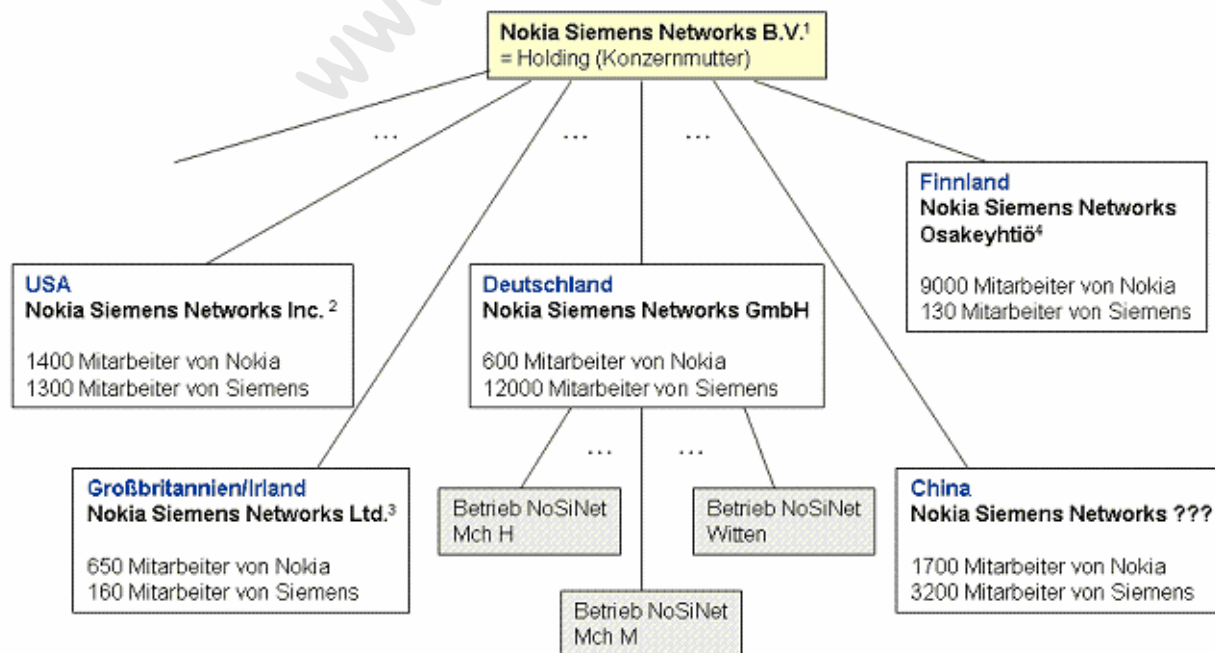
Nokia Siemens Networks B.V.$^1$
= Holding (Konzernmutter)

...

...

...

Finnland
Nokia Siemens Networks Osakeyhtiö$^4$

9000 Mitarbeiter von Nokia
130 Mitarbeiter von Siemens

USA
Nokia Siemens Networks Inc. $^2$

1400 Mitarbeiter von Nokia
1300 Mitarbeiter von Siemens

Deutschland
Nokia Siemens Networks GmbH

600 Mitarbeiter von Nokia
12000 Mitarbeiter von Siemens

...

...

Großbritannien/Irland
Nokia Siemens Networks Ltd.$^3$

650 Mitarbeiter von Nokia
160 Mitarbeiter von Siemens

Betrieb NoSiNet
Mch H

Betrieb NoSiNet
Witten

Betrieb NoSiNet
Mch M

China
Nokia Siemens Networks ???

1700 Mitarbeiter von Nokia
3200 Mitarbeiter von Siemens